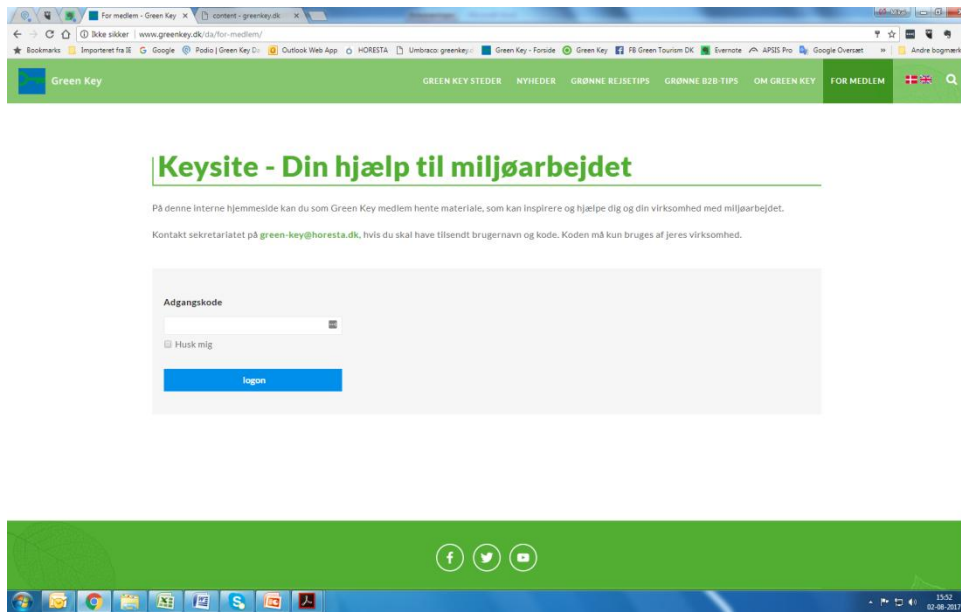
For medlem - Green Key ×
content - greenkey.dk ×

Ikke sikker | www.greenkey.dk/da/for-medlem/

Bookmarks Importeret fra IE Google Podio | Green Key Da Outlook Web App HORESTA Umbraco: greenkey.c Green Key - Forside Green Key FB Green Tourism DK Evernote APSIS Pro Google Oversæt » Andre bogmærker

Green Key

GREEN KEY STEDER NYHEDER GRØNNE REJSETIPS GRØNNE B2B-TIPS OM GREEN KEY FOR MEDLEM

Keysite - Din hjælp til miljøarbejdet

På denne interne hjemmeside kan du som Green Key medlem hente materiale, som kan inspirere og hjælpe dig og din virksomhed med miljøarbejdet.

Kontakt sekretariatet på green-key@horesta.dk, hvis du skal have tilsendt brugernavn og kode. Koden må kun bruges af jeres virksomhed.

Adgangskode

Husk mig

logon

15:52
02-08-2017